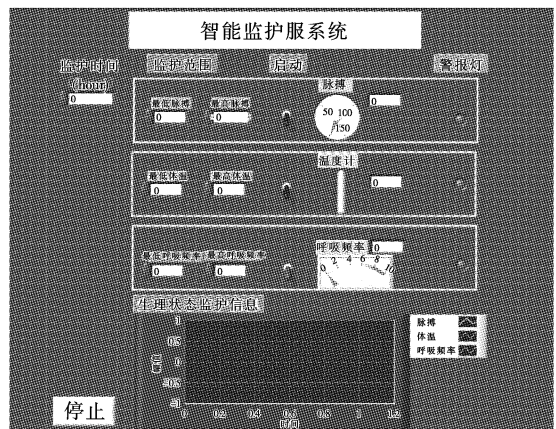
智能监护服系统

监护时间 (hour)
0

监护范围

启动

警报灯

最低脉搏
0
最高脉搏
0

脉搏
50 100
150
0

最低体温
0
最高体温
0

温度计
0

最低呼吸频率
0
最高呼吸频率
0

呼吸频率
0
0 2 4 6 8 10

生理状态监护信息

1
0.5
0
-0.5
-1
0 0.2 0.4 0.6 0.8 1 1.2
时间
幅值

脉搏
体温
呼吸频率

停止